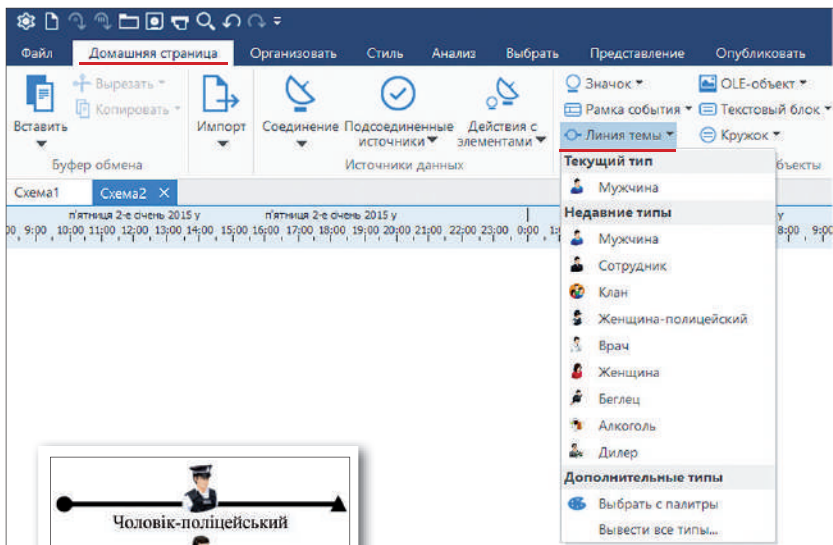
Файл Домашняя страница Организовать Стиль Анализ Выбрать Представление Опубликовать

Вставить
Вырезать
Копировать
Буфер обмена

Импорт

Соединение
Подсоединенные источники
Действия с элементами
Источники данных

Значок
Рамка события
Линия темы
OLE-объект
Текстовый блок
Кружок
бъекты

Схема1 Схема2

п'ятниця 2-е січень 2015 у п'ятниця 2-е січень 2015 у
9:00 10:00 11:00 12:00 13:00 14:00 15:00 16:00 17:00 18:00 19:00 20:00 21:00 22:00 23:00 0:00 1 8:00 9:00

Текущий тип
Мужчина
Недавние типы
Мужчина
Сотрудник
Клан
Женщина-полицейский
Врач
Женщина
Беглец
Алкоголь
Дилер
Дополнительные типы
Выбрать с палитры
Вывести все типы...

Чоловік-поліцейський